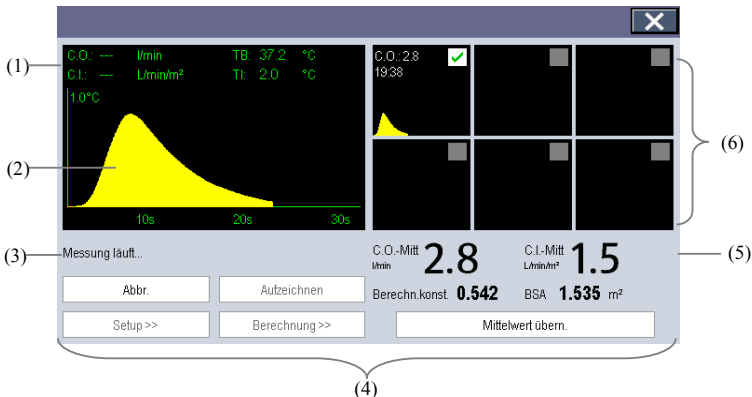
(1)
C.O.: --- l/min
C.I.: --- L/min/m²
TB: 37.2 °C
TI: 2.0 °C
1.0°C
(2)
10s
20s
30s
C.O.: 2.8
19:38
(6)
(3)
Messung läuft...
C.O.-Mitt l/min 2.8
C.I.-Mitt L/min/m² 1.5
(5)
Abbr.
Aufzeichnen
Berechn.konst. 0.542
BSA 1.535 m²
Setup >>
Berechnung >>
Mittelwert übern.
(4)